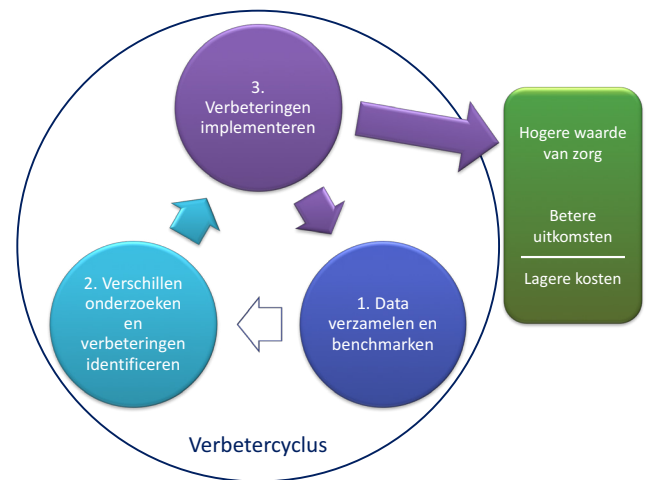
3. Verbeteringen implementeren

Hogere waarde van zorg

$\frac{\text{Betere uitkomsten}}{\text{Lagere kosten}}$

2. Verschillen onderzoeken en verbeteringen identificeren

1. Data verzamelen en benchmarken

Verbetercyclus